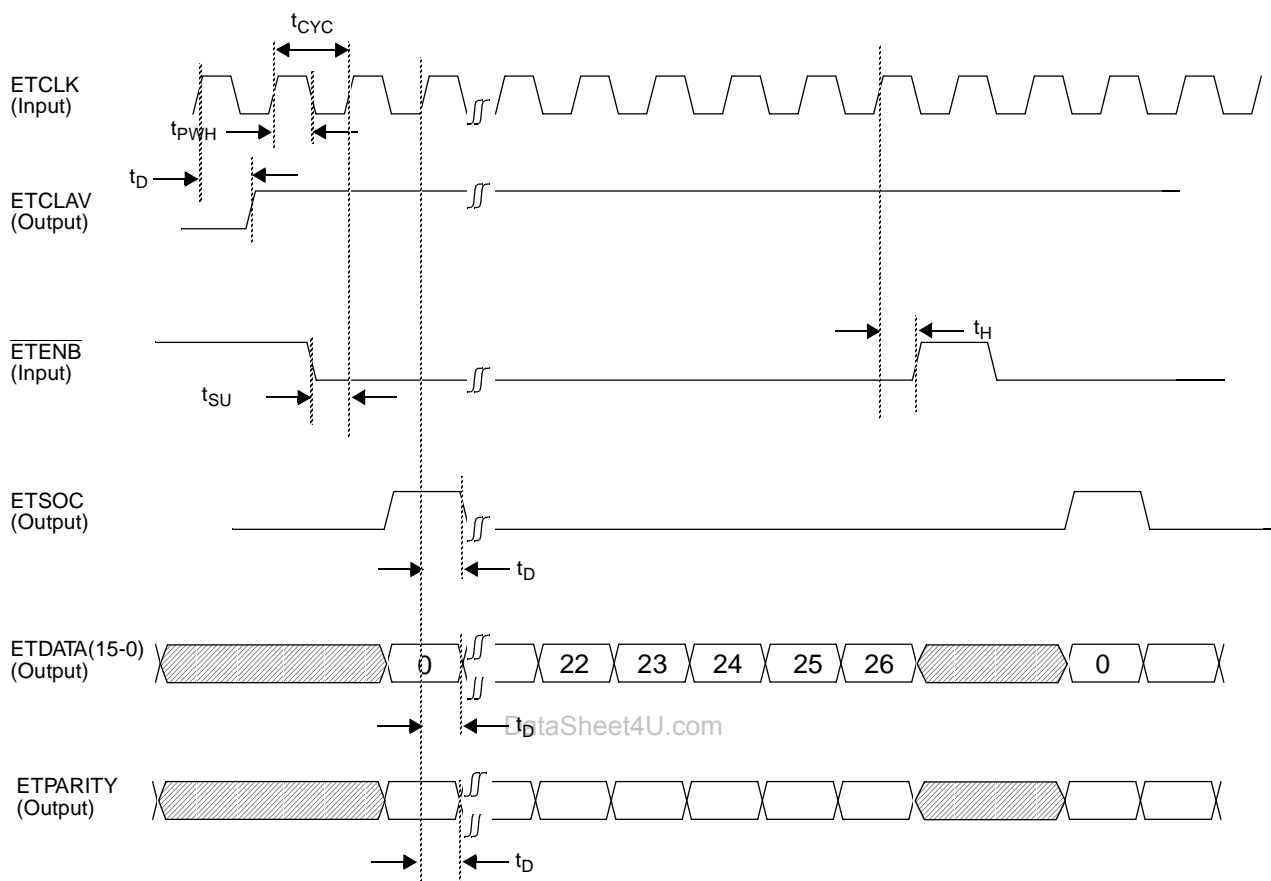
$t_{CYC}$

ETCLK
(Input)

$t_{PWH}$

$t_D$

ETCLAV
(Output)

$t_H$

$\overline{ETENB}$
(Input)

$t_{SU}$

ETSOC
(Output)

$t_D$

ETDATA(15-0)
(Output)

0

22

23

24

25

26

0

$t_D$

DataSheet4U.com

ETPARITY
(Output)

$t_D$